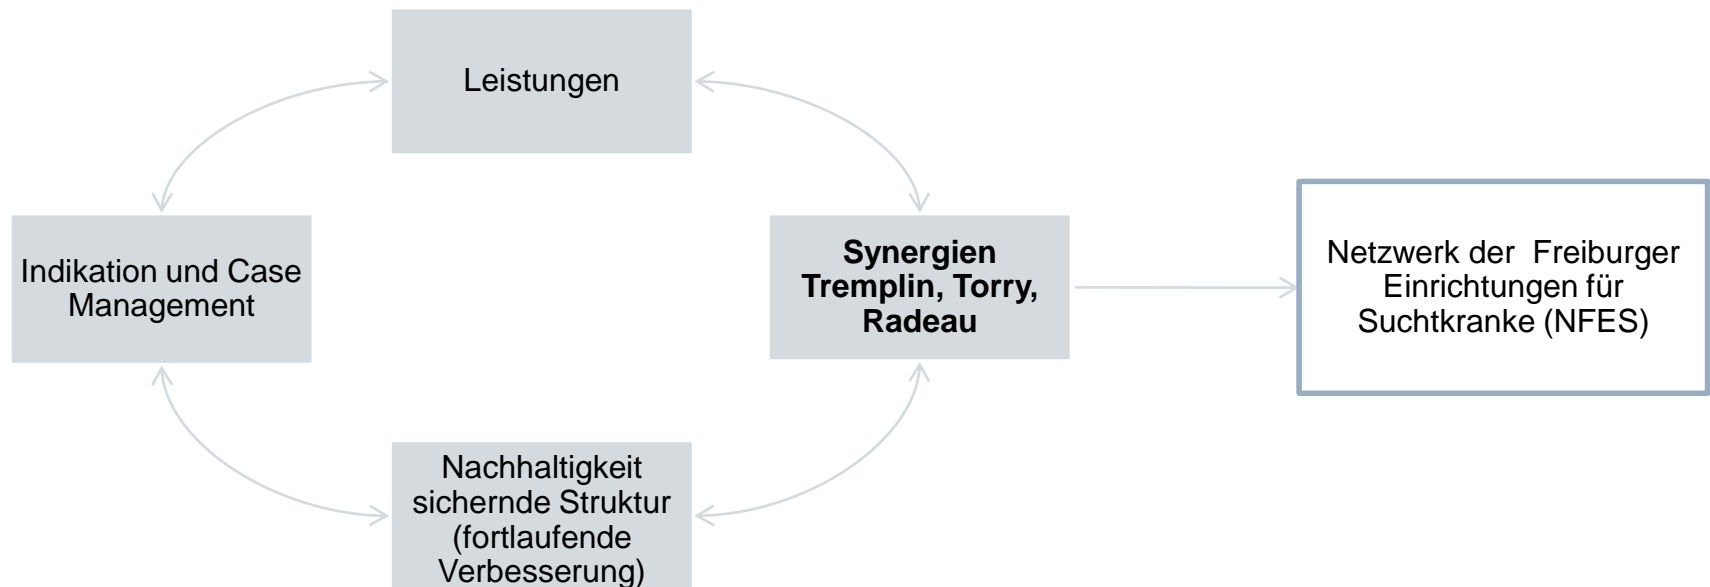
Leistungen

Indikation und Case Management

**Synergien Tremplin, Torry, Radeau**

Netzwerk der Freiburger Einrichtungen für Suchtkranke (NFES)

Nachhaltigkeit sichernde Struktur (fortlaufende Verbesserung)